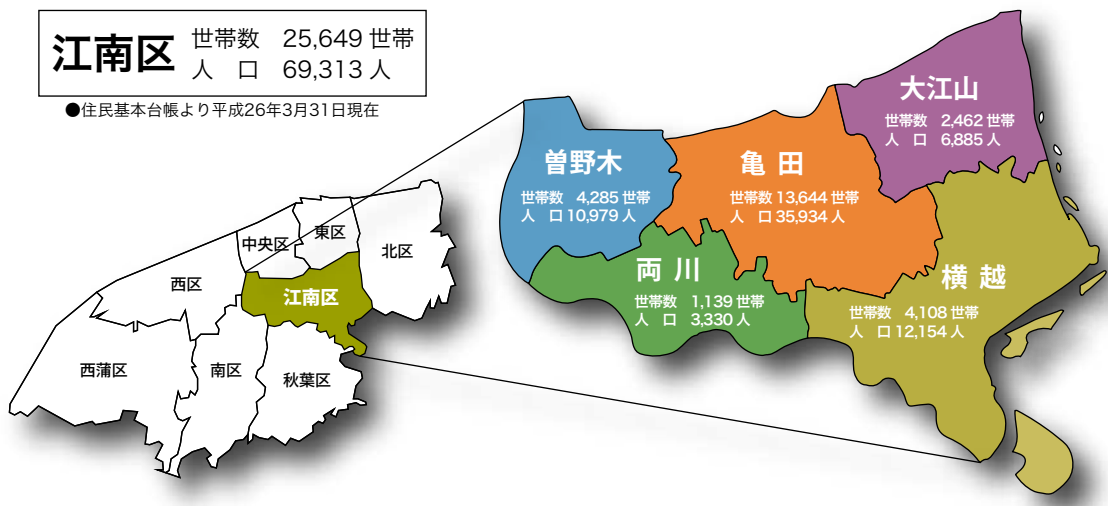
江南区 世帯数 25,649 世帯
人 口 69,313 人

●住民基本台帳より平成26年3月31日現在

中央区
東区
北区
西区
江南区
西蒲区
南区
秋葉区

曽野木
世帯数 4,285 世帯
人 口 10,979 人

亀田
世帯数 13,644 世帯
人 口 35,934 人

大江山
世帯数 2,462 世帯
人 口 6,885 人

両川
世帯数 1,139 世帯
人 口 3,330 人

横越
世帯数 4,108 世帯
人 口 12,154 人